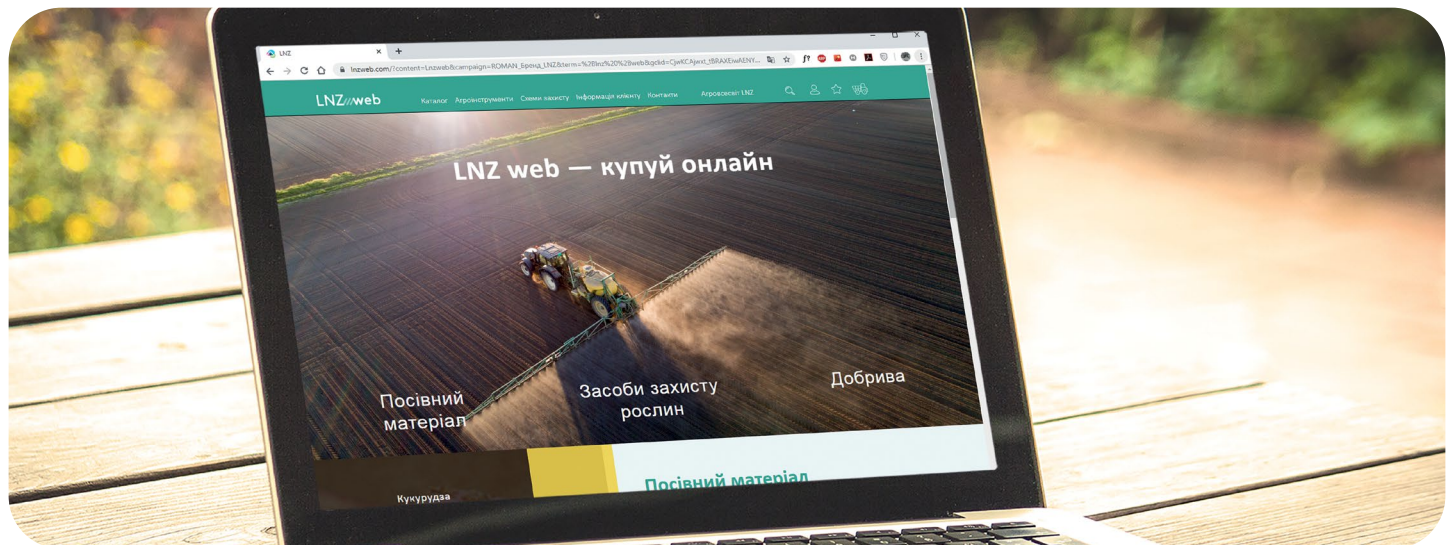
LNZ

lnzweb.com/?content=Lnzweb&campaign=ROMAN_Бренд_LNZ&term=%2Blnz%20%2Bweb&gclid=CjwKCAjwxt_tBRAXEiwAENY...

LNZ web

Каталог Агроінструменти Схеми захисту Інформація клієнту Контакти Агросервіс LNZ

LNZ web — купуй онлайн

Посівний матеріал

Засоби захисту рослин

Добрива

Кукурудза

Посівний матеріал